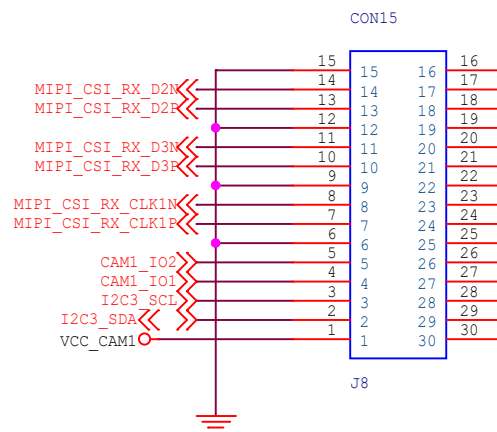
CON15

MIPI_CSI_RX_D2N
MIPI_CSI_RX_D2P
MIPI_CSI_RX_D3N
MIPI_CSI_RX_D3P
MIPI_CSI_RX_CLK1N
MIPI_CSI_RX_CLK1P
CAM1_IO2
CAM1_IO1
I2C3_SCL
I2C3_SDA
VCC_CAM1

15 14 13 12 11 10 9 8 7 6 5 4 3 2 1

15 16
14 17
13 18
12 19
11 20
10 21
9 22
8 23
7 24
6 25
5 26
4 27
3 28
2 29
1 30

16 17 18 19 20 21 22 23 24 25 26 27 28 29 30

J8